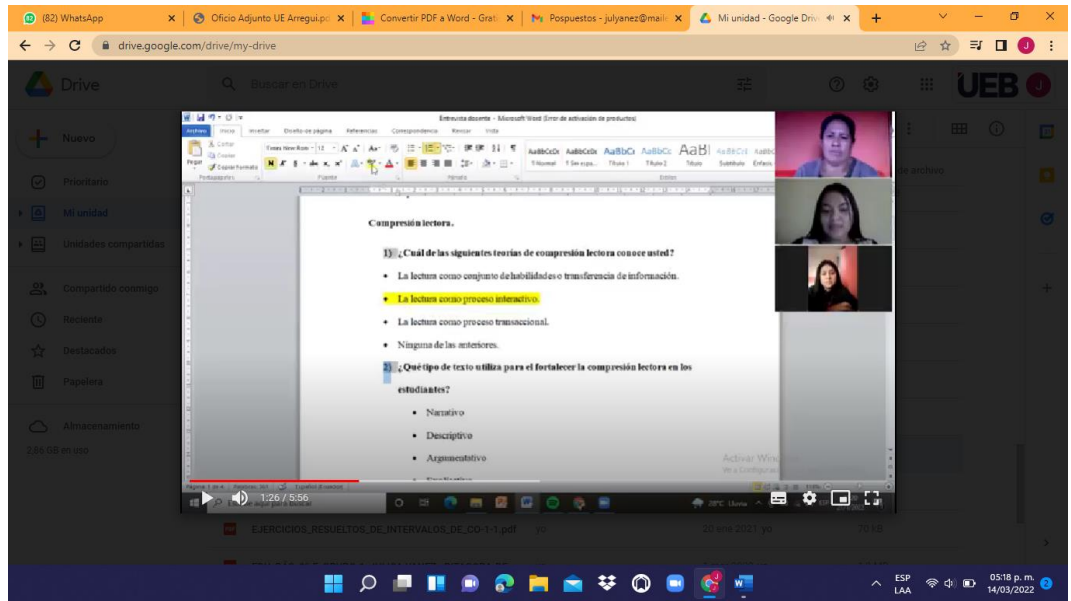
(82) WhatsApp
Oficio Adjunto UE Arregui.pd
Convertir PDF a Word - Grati
Pospuestos - julyanez@mail
Mi unidad - Google Drive
drive.google.com/drive/my-drive

Drive
Buscar en Drive
UEB
Nuevo
Prioritario
Mi unidad
Unidades compartidas
Compartido conmigo
Reciente
Destacados
Papelera
Almacenamiento
2,86 GB en uso

Entrevista docente - Microsoft Word (Error de activación de productos)
Archivo Inicio Insertar Diseño de página Referencias Correspondencia Revisar Vista
Cortar Copiar Copiar formato Pegar
Times New Roman 12
Portapapeles Fuente Párrafo Estilos
AaBbCcDc AaBbCcDc AaBbCc AaBbCc AaB1
¶ Normal ¶ Sin espa... Título 1 Título 2 Título Subtítulo Énfasis

Comprensión lectora.

1) ¿Cuál de las siguientes teorías de compresión lectora conoce usted?

• La lectura como conjunto de habilidades o transferencia de información.

• La lectura como proceso interactivo.

• La lectura como proceso transaccional.

• Ninguna de las anteriores.

2) ¿Qué tipo de texto utiliza para el fortalecer la compresión lectora en los estudiantes?

• Narrativo

• Descriptivo

• Argumentativo

Activar Windows
Ve a Configuración

Página 1 de 4 Palabras: 361 Español (Ecuador)
1:26 / 5:56
de archivo
EJERCICIOS_RESUELTOS_DE_INTERVALOS_DE_CO-1-1.pdf yo 20 ene 2021 yo
ESP LAA
05:18 p. m.
14/03/2022